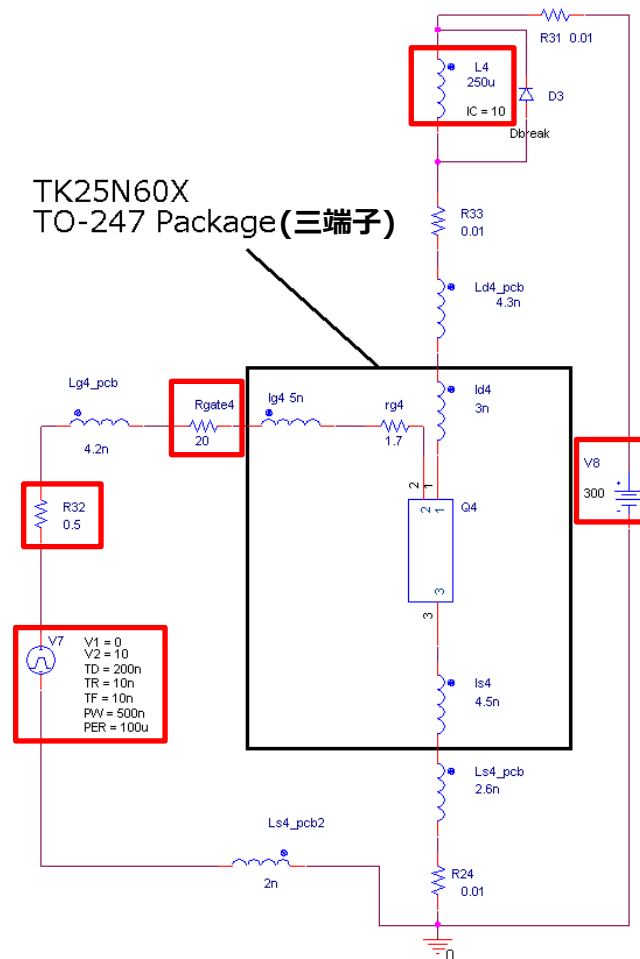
R31 0.01

L4
250u
IC = 10

D3

Dbreak

TK25N60X
TO-247 Package(三端子)

R33
0.01

Ld4_pcb
4.3n

Lg4_pcb
4.2n

Rgate4
20

lg4 5n

rg4
1.7

ld4
3n

V8
300

2
1

2
1

Q4

3

3

R32
0.5

V7

V1 = 0
V2 = 10
TD = 200n
TR = 10n
TF = 10n
PW = 500n
PER = 100u

ls4
4.5n

Ls4_pcb
2.6n

Ls4_pcb2

2n

R24
0.01

0